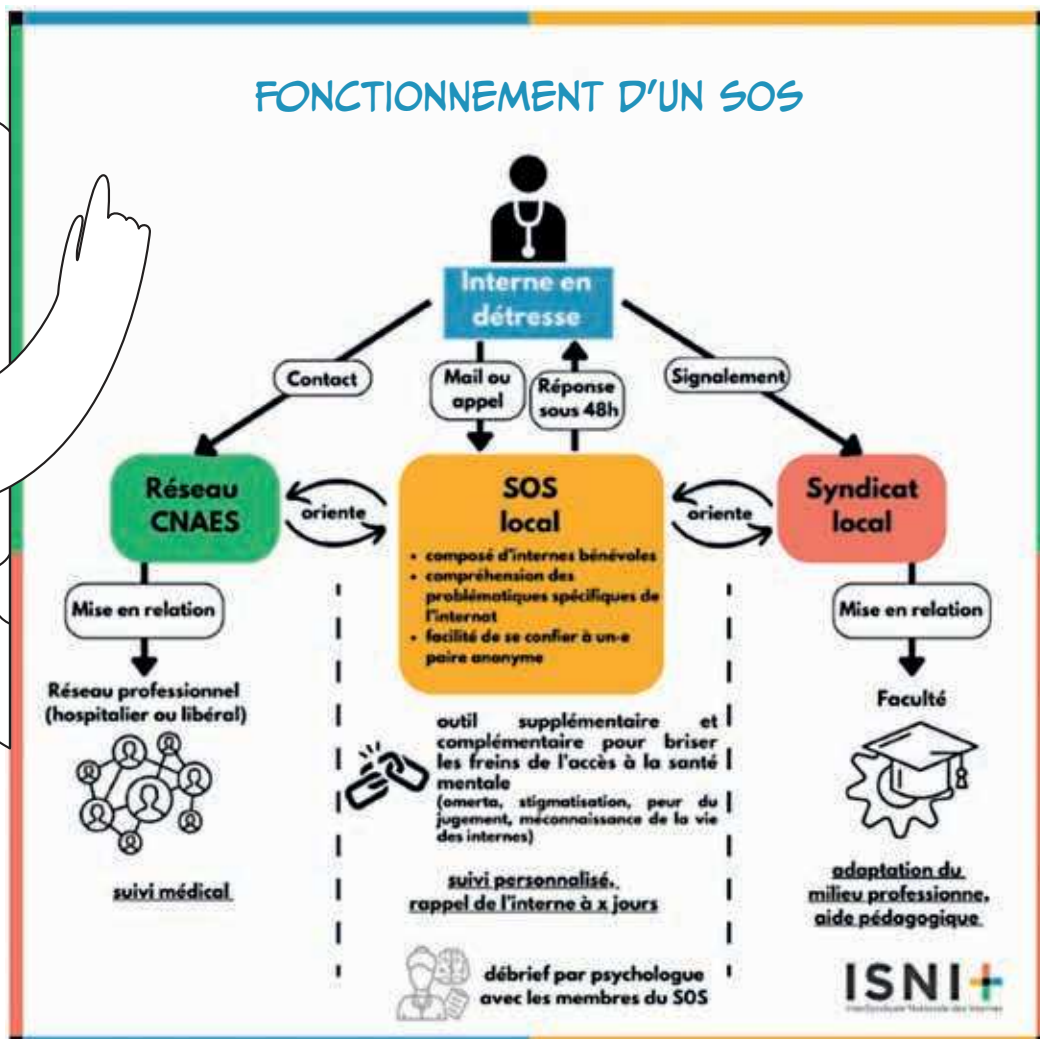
FONCTIONNEMENT D'UN SOS

Interne en détresse

Contact

Mail ou appel

Réponse sous 48h

Signalement

Réseau CNAES

oriente

SOS local

oriente

Syndicat local

- composé d'internes bénévoles
- compréhension des problématiques spécifiques de l'internat
- facilité de se confier à un-e paire anonyme

Mise en relation

Réseau professionnel (hospitalier ou libéral)

suivi médical

outil supplémentaire et complémentaire pour briser les freins de l'accès à la santé mentale
(omerta, stigmatisation, peur du jugement, méconnaissance de la vie des internes)

suivi personnalisé, rappel de l'interne à x jours

débrief par psychologue avec les membres du SOS

Mise en relation

Faculté

adaptation du milieu professionne, aide pédagogique

ISNI+

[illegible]